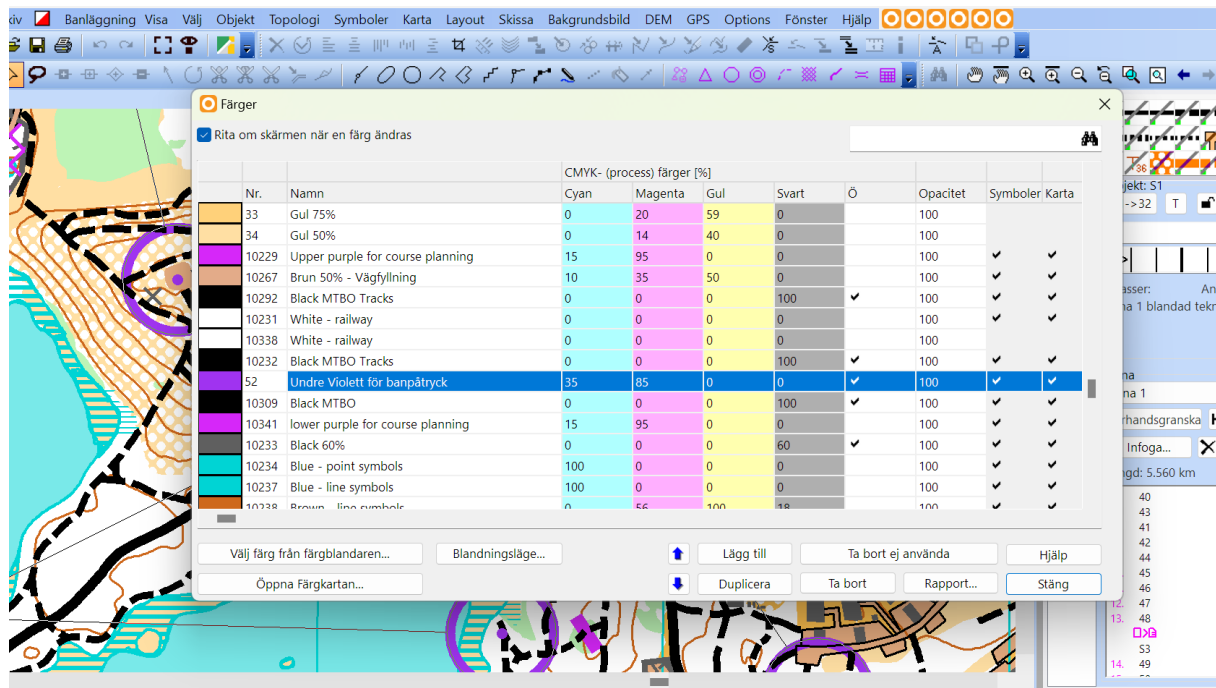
xiv Banläggning Visa Välj Objekt Topologi Symboler Karta Layout Skissa Bakgrundsbild DEM GPS Options Fönster Hjälp

Färger

Rita om skärmen när en färg ändras

| | Nr. | Namn | Cyan | Magenta | Gul | Svart | Ö | Opacitet | Symboler | Karta |
|---|---|---|---|---|---|---|---|---|---|---|
| | | | CMYK- (process) färger [%] | | | | | | | |
| | 33 | Gul 75% | 0 | 20 | 59 | 0 | | 100 | | |
| | 34 | Gul 50% | 0 | 14 | 40 | 0 | | 100 | | |
| | 10229 | Upper purple for course planning | 15 | 95 | 0 | 0 | | 100 | ✔ | ✔ |
| | 10267 | Brun 50% - Vägfyllning | 10 | 35 | 50 | 0 | | 100 | ✔ | ✔ |
| | 10292 | Black MTBO Tracks | 0 | 0 | 0 | 100 | ✔ | 100 | ✔ | ✔ |
| | 10231 | White - railway | 0 | 0 | 0 | 0 | | 100 | ✔ | ✔ |
| | 10338 | White - railway | 0 | 0 | 0 | 0 | | 100 | | |
| | 10232 | Black MTBO Tracks | 0 | 0 | 0 | 100 | ✔ | 100 | ✔ | ✔ |
| | 52 | Undre Violett för banpåtryck | 35 | 85 | 0 | 0 | ✔ | 100 | ✔ | ✔ |
| | 10309 | Black MTBO | 0 | 0 | 0 | 100 | ✔ | 100 | ✔ | ✔ |
| | 10341 | lower purple for course planning | 15 | 95 | 0 | 0 | | 100 | ✔ | ✔ |
| | 10233 | Black 60% | 0 | 0 | 0 | 60 | ✔ | 100 | ✔ | ✔ |
| | 10234 | Blue - point symbols | 100 | 0 | 0 | 0 | | 100 | ✔ | ✔ |
| | 10237 | Blue - line symbols | 100 | 0 | 0 | 0 | | 100 | ✔ | ✔ |
| | 10238 | Brown - line symbols | 0 | 56 | 100 | 18 | | 100 | ✔ | ✔ |

Välj färg från färgblandaren... Blandningsläge... Lägg till Ta bort ej använda Hjälp
Öppna Färgkartan... Duplicera Ta bort Rapport... Stäng

jekt: S1
->32 T
asser: An
na 1 blandad tekn
na
na 1
rhandsgranska
Infoga...
ngd: 5.560 km
40
43
41
42
44
45
46
12. 47
13. 48
S3
14. 49